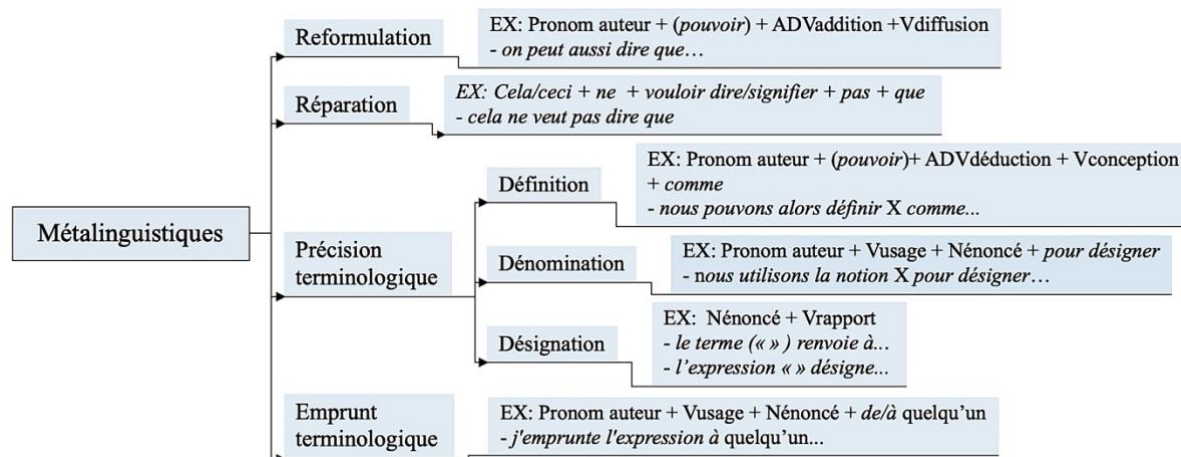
Métalinguistiques

Reformulation

EX: Pronom auteur + (pouvoir) + ADVaddition +Vdiffusion
- on peut aussi dire que…

Réparation

EX: Cela/ceci + ne + vouloir dire/signifier + pas + que
- cela ne veut pas dire que

Précision terminologique

Définition

EX: Pronom auteur + (pouvoir)+ ADVdéduction + Vconception + comme
- nous pouvons alors définir X comme...

Dénomination

EX: Pronom auteur + Vusage + Nénoncé + pour désigner
- nous utilisons la notion X pour désigner…

Désignation

EX: Nénoncé + Vrapport
- le terme (« ») renvoie à...
- l'expression « » désigne...

Emprunt terminologique

EX: Pronom auteur + Vusage + Nénoncé + de/à quelqu'un
- j'emprunte l'expression à quelqu'un...